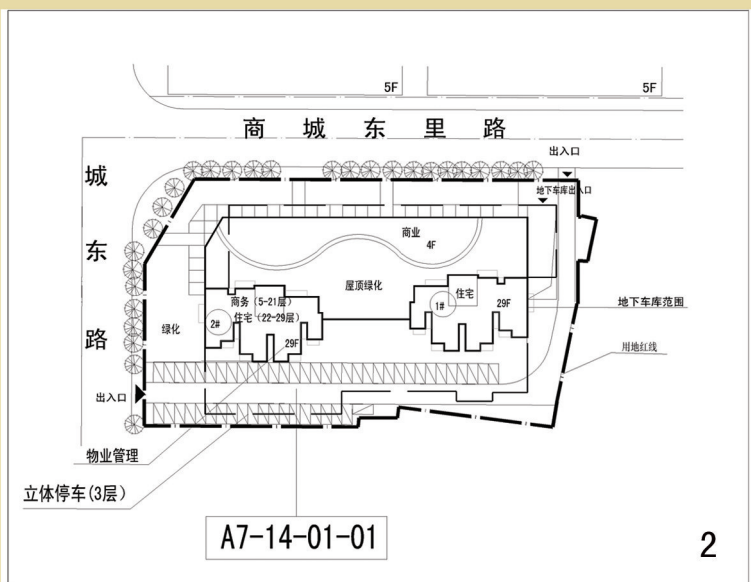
5F

5F

商 城 东 里 路

出入口

地下车库出入口

城

东

路

商业
4F

屋顶绿化

绿化

商务（5-21层）
住宅（22-29层）

2#

29F

1#

住宅

29F

地下车库范围

用地红线

出入口

物业管理

立体停车(3层)

A7-14-01-01

2